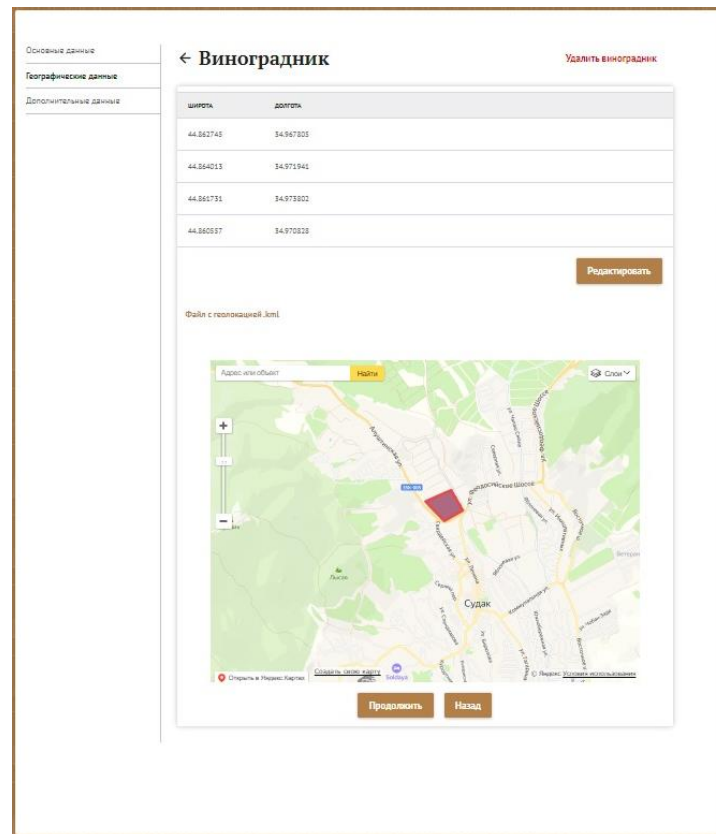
Основные данные
Географические данные
Дополнительные данные

← Виноградник

Удалить виноградник

| ШИРОТА | ДОЛГОТА |
|---|---|
| 44.862745 | 34.967803 |
| 44.864013 | 34.971941 |
| 44.861731 | 34.973802 |
| 44.860557 | 34.970828 |

Редактировать

Файл с геолокацией .kml

Адрес или объект
Найти
Слои
+
−
Судак
Лысая
ул. Феодосийское Шоссе
Soldaya
Открыть в Яндекс.Картах
Создать свою карту
© Яндекс Условия использования

Продолжить
Назад